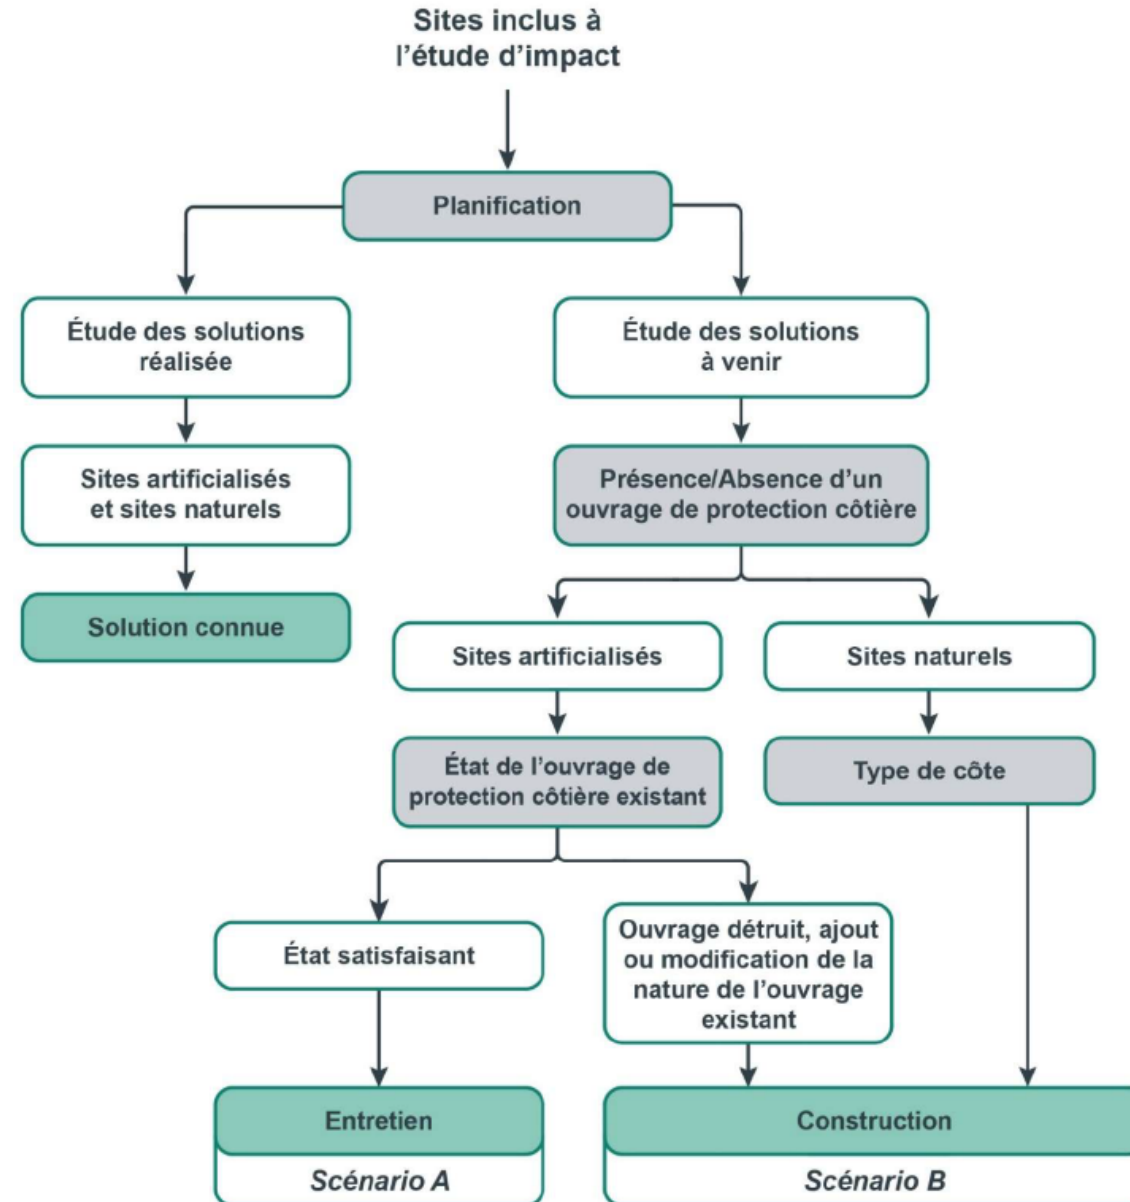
Sites inclus à l'étude d'impact

Planification

Étude des solutions réalisée

Étude des solutions à venir

Sites artificialisés et sites naturels

Présence/Absence d'un ouvrage de protection côtière

Solution connue

Sites artificialisés

Sites naturels

État de l'ouvrage de protection côtière existant

Type de côte

État satisfaisant

Ouvrage détruit, ajout ou modification de la nature de l'ouvrage existant

Entretien

Scénario A

Construction

Scénario B